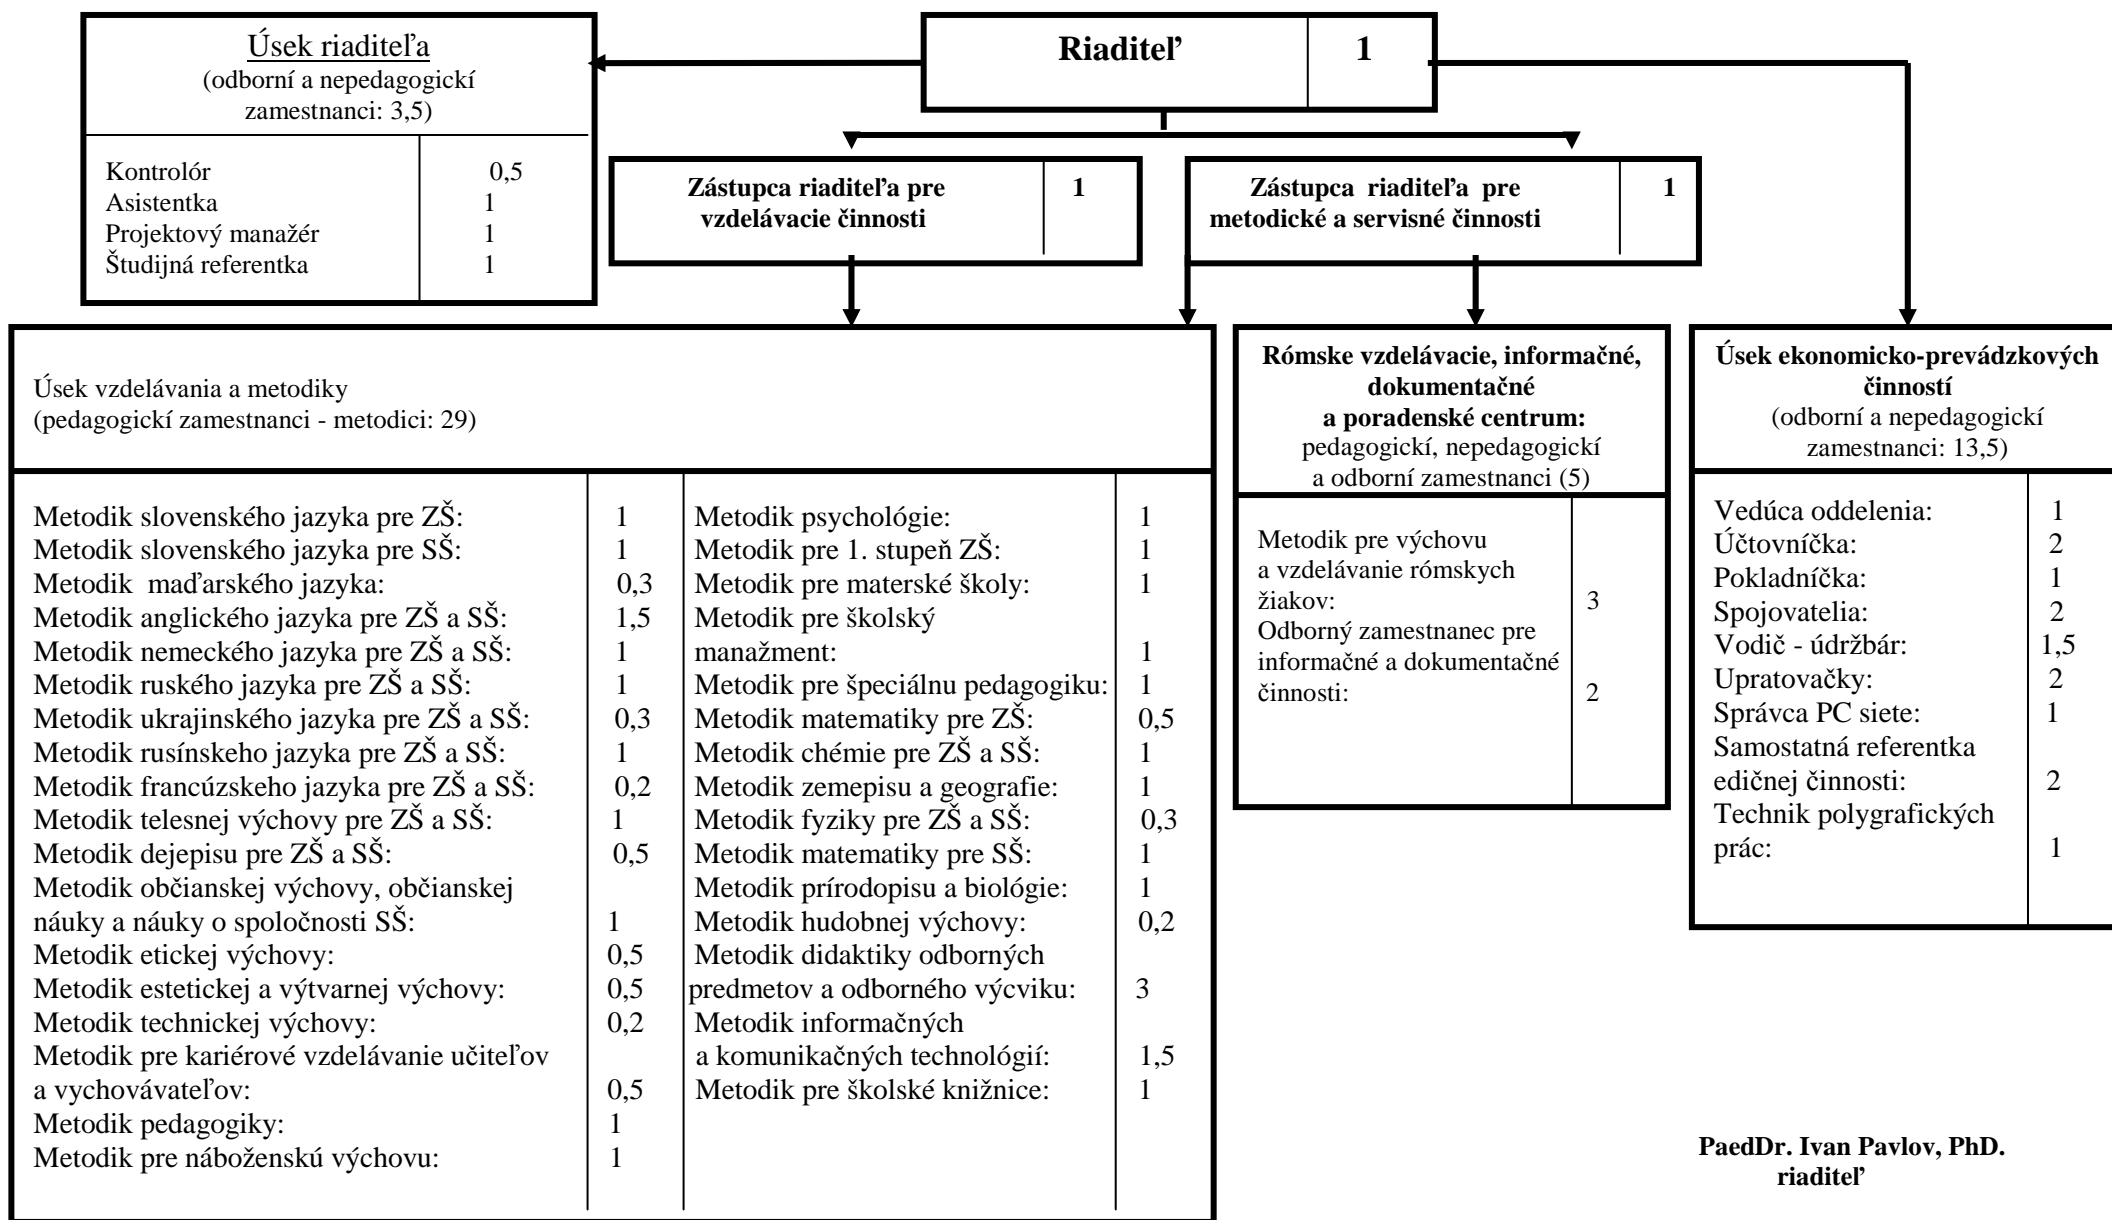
Úsek riaditeľa
(odborní a nepedagogickí zamestnanci: 3,5)

| | |
|---|---|
| Kontrolór | 0,5 |
| Asistentka | 1 |
| Projektový manažér | 1 |
| Študijná referentka | 1 |

**Riaditeľ** **1**

**Zástupca riaditeľa pre vzdelávacie činnosti** **1**

**Zástupca riaditeľa pre metodické a servisné činnosti** **1**

Úsek vzdelávania a metodiky
(pedagogickí zamestnanci - metodici: 29)

| | |
|---|---|
| Metodik slovenského jazyka pre ZŠ: | 1 |
| Metodik slovenského jazyka pre SŠ: | 1 |
| Metodik maďarského jazyka: | 0,3 |
| Metodik anglického jazyka pre ZŠ a SŠ: | 1,5 |
| Metodik nemeckého jazyka pre ZŠ a SŠ: | 1 |
| Metodik ruského jazyka pre ZŠ a SŠ: | 1 |
| Metodik ukrajinského jazyka pre ZŠ a SŠ: | 0,3 |
| Metodik rusínskeho jazyka pre ZŠ a SŠ: | 1 |
| Metodik francúzskeho jazyka pre ZŠ a SŠ: | 0,2 |
| Metodik telesnej výchovy pre ZŠ a SŠ: | 1 |
| Metodik dejepisu pre ZŠ a SŠ: | 0,5 |
| Metodik občianskej výchovy, občianskej náuky a náuky o spoločnosti SŠ: | 1 |
| Metodik etickej výchovy: | 0,5 |
| Metodik estetickej a výtvarnej výchovy: | 0,5 |
| Metodik technickej výchovy: | 0,2 |
| Metodik pre kariérové vzdelávanie učiteľov a vychovávateľov: | 0,5 |
| Metodik pedagogiky: | 1 |
| Metodik pre náboženskú výchovu: | 1 |

| | |
|---|---|
| Metodik psychológie: | 1 |
| Metodik pre 1. stupeň ZŠ: | 1 |
| Metodik pre materské školy: | 1 |
| Metodik pre školský manažment: | 1 |
| Metodik pre špeciálnu pedagogiku: | 1 |
| Metodik matematiky pre ZŠ: | 0,5 |
| Metodik chémie pre ZŠ a SŠ: | 1 |
| Metodik zemepisu a geografie: | 1 |
| Metodik fyziky pre ZŠ a SŠ: | 0,3 |
| Metodik matematiky pre SŠ: | 1 |
| Metodik prírodopisu a biológie: | 1 |
| Metodik hudobnej výchovy: | 0,2 |
| Metodik didaktiky odborných predmetov a odborného výcviku: | 3 |
| Metodik informačných a komunikačných technológií: | 1,5 |
| Metodik pre školské knižnice: | 1 |

**Rómske vzdelávacie, informačné, dokumentačné a poradenské centrum:**
pedagogickí, nepedagogickí a odborní zamestnanci (5)

| | |
|---|---|
| Metodik pre výchovu a vzdelávanie rómskych žiakov: | 3 |
| Odborný zamestnanec pre informačné a dokumentačné činnosti: | 2 |

**Úsek ekonomicko-prevádzkových činností**
(odborní a nepedagogickí zamestnanci: 13,5)

| | |
|---|---|
| Vedúca oddelenia: | 1 |
| Účtovníčka: | 2 |
| Pokladníčka: | 1 |
| Spojovatelia: | 2 |
| Vodič - údržbár: | 1,5 |
| Upratovačky: | 2 |
| Správca PC siete: | 1 |
| Samostatná referentka edičnej činnosti: | 2 |
| Technik polygrafických prác: | 1 |

**PaedDr. Ivan Pavlov, PhD.
riaditeľ**